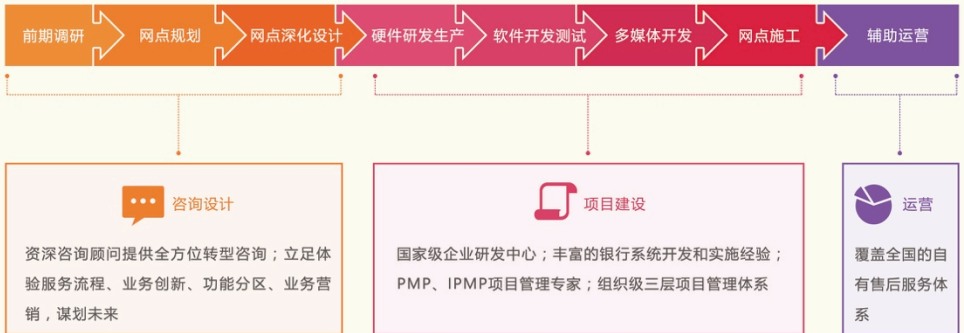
前期调研
网点规划
网点深化设计
硬件研发生产
软件开发测试
多媒体开发
网点施工
辅助运营

咨询设计

资深咨询顾问提供全方位转型咨询；立足体验服务流程、业务创新、功能分区、业务营销，谋划未来

项目建设

国家级企业研发中心；丰富的银行系统开发和实施经验；PMP、IPMP项目管理专家；组织级三层项目管理体系

运营

覆盖全国的自有售后服务体系